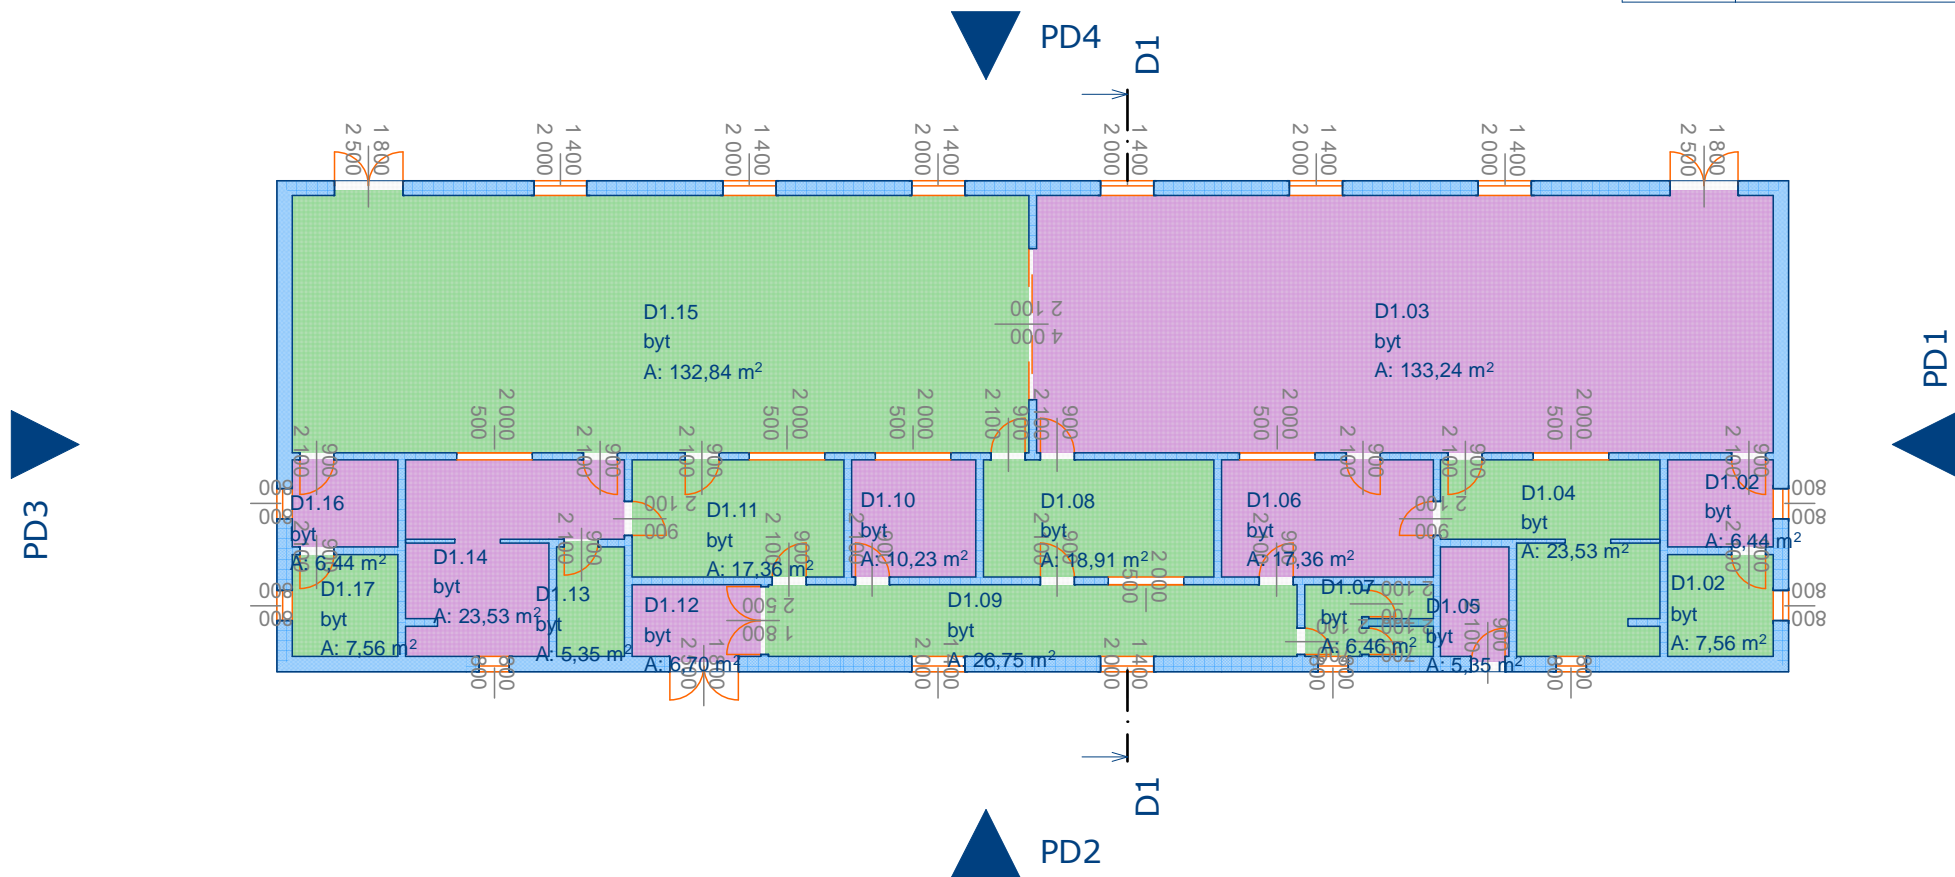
PD4

D1

2 500 1 800
2 000 1 400
2 000 1 400
2 000 1 400
2 000 1 400
2 000 1 400
2 000 1 400
2 500 1 800

D1.15
byt
A: 132,84 m$^2$

2 100
4 000

D1.03
byt
A: 133,24 m$^2$

PD1

PD3

2 000 500
2 000 500
2 000 500
2 100 900
2 100 900
2 000 500
2 000 500

D1.16
byt
A: 6,44 m$^2$

D1.17
byt
A: 7,56 m$^2$

D1.14
byt
A: 23,53 m$^2$

D1.13
byt
A: 5,35 m$^2$

D1.11
byt
A: 17,36 m$^2$

D1.12
byt
A: 6,70 m$^2$

D1.10
byt
A: 10,23 m$^2$

D1.08
byt
A: 18,91 m$^2$

D1.09
byt
A: 26,75 m$^2$

D1.06
byt
A: 17,36 m$^2$

D1.07
byt
A: 6,46 m$^2$

D1.05
byt
A: 5,35 m$^2$

D1.04
byt
A: 23,53 m$^2$

D1.02
byt
A: 6,44 m$^2$

D1.02
byt
A: 7,56 m$^2$

2 000 1 400
2 000 1 400

D1

PD2